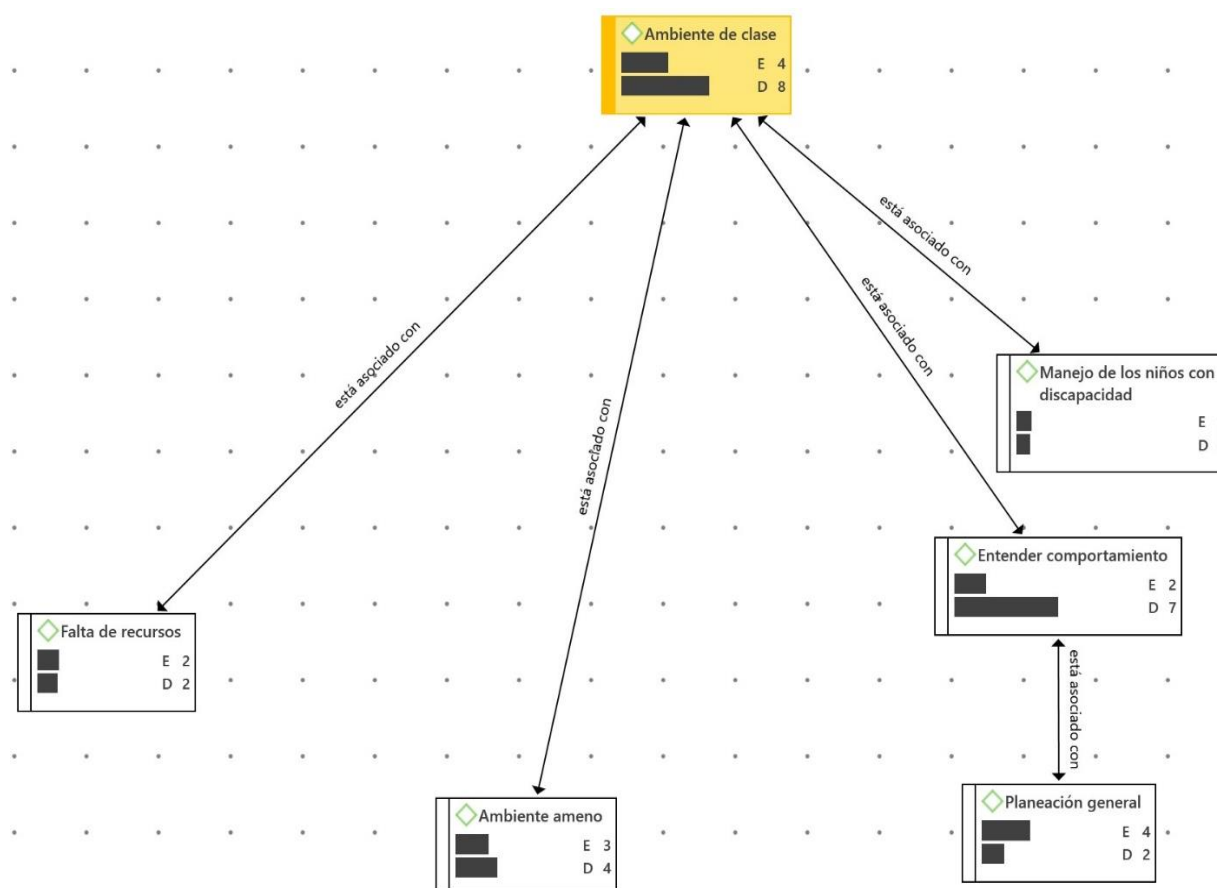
Ambiente de clase
E 4
D 8

está asociado con

está asociado con

está asociado con

está asociado con

Manejo de los niños con discapacidad
E
D

Entender comportamiento
E 2
D 7

está asociado con

Falta de recursos
E 2
D 2

Ambiente ameno
E 3
D 4

Planeación general
E 4
D 2